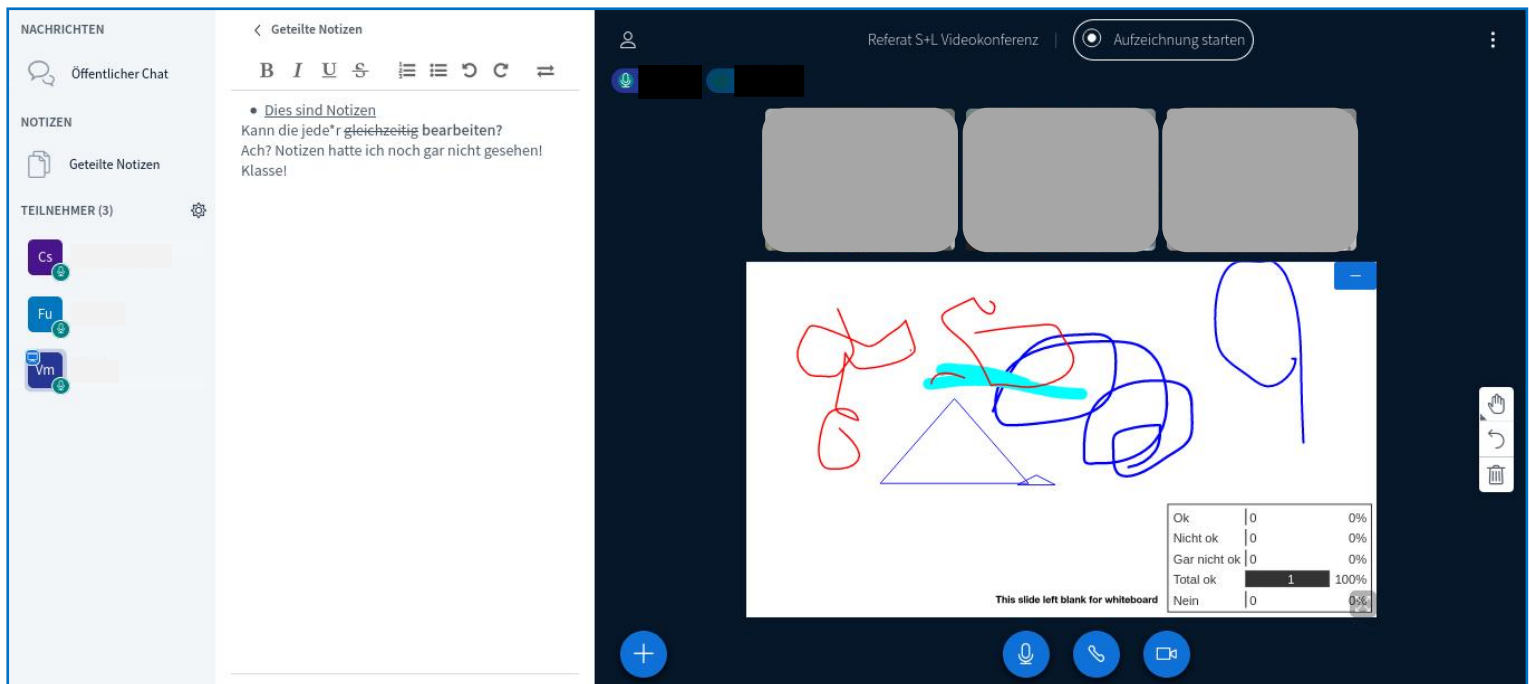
NACHRICHTEN

Öffentlicher Chat

NOTIZEN

Geteilte Notizen

TEILNEHMER (3)

Cs

Fu

Vm

Geteilte Notizen

B I U S

• Dies sind Notizen
Kann die jede*r ~~gleichzeitig~~ **bearbeiten?**
Ach? Notizen hatte ich noch gar nicht gesehen!
Klasse!

Referat S+L Videokonferenz | Aufzeichnung starten

| Ok | 0 | 0% |
|---|---|---|
| Nicht ok | 0 | 0% |
| Gar nicht ok | 0 | 0% |
| Total ok | 1 | 100% |
| Nein | 0 | 0% |

This slide left blank for whiteboard